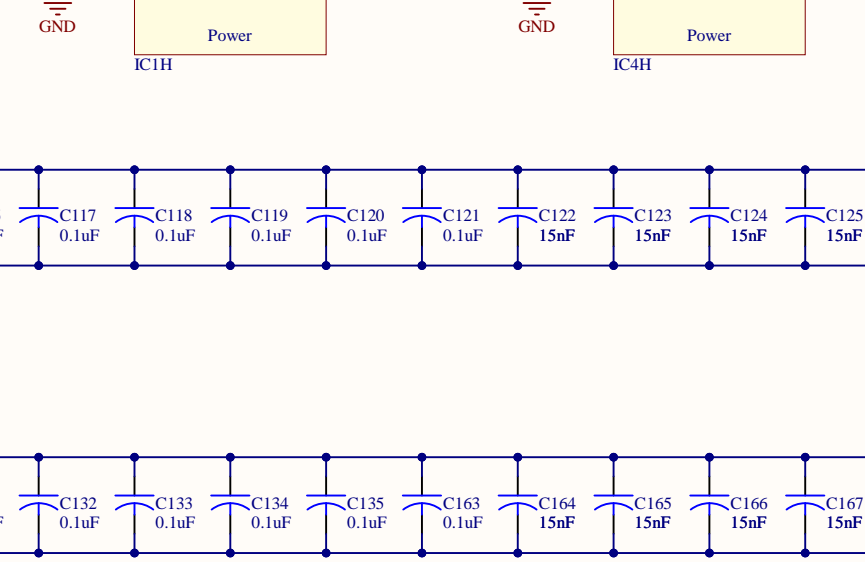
GND

Power

IC1H

GND

Power

IC4H

C117 0.1uF
C118 0.1uF
C119 0.1uF
C120 0.1uF
C121 0.1uF
C122 15nF
C123 15nF
C124 15nF
C125 15nF

C132 0.1uF
C133 0.1uF
C134 0.1uF
C135 0.1uF
C163 0.1uF
C164 15nF
C165 15nF
C166 15nF
C167 15nF